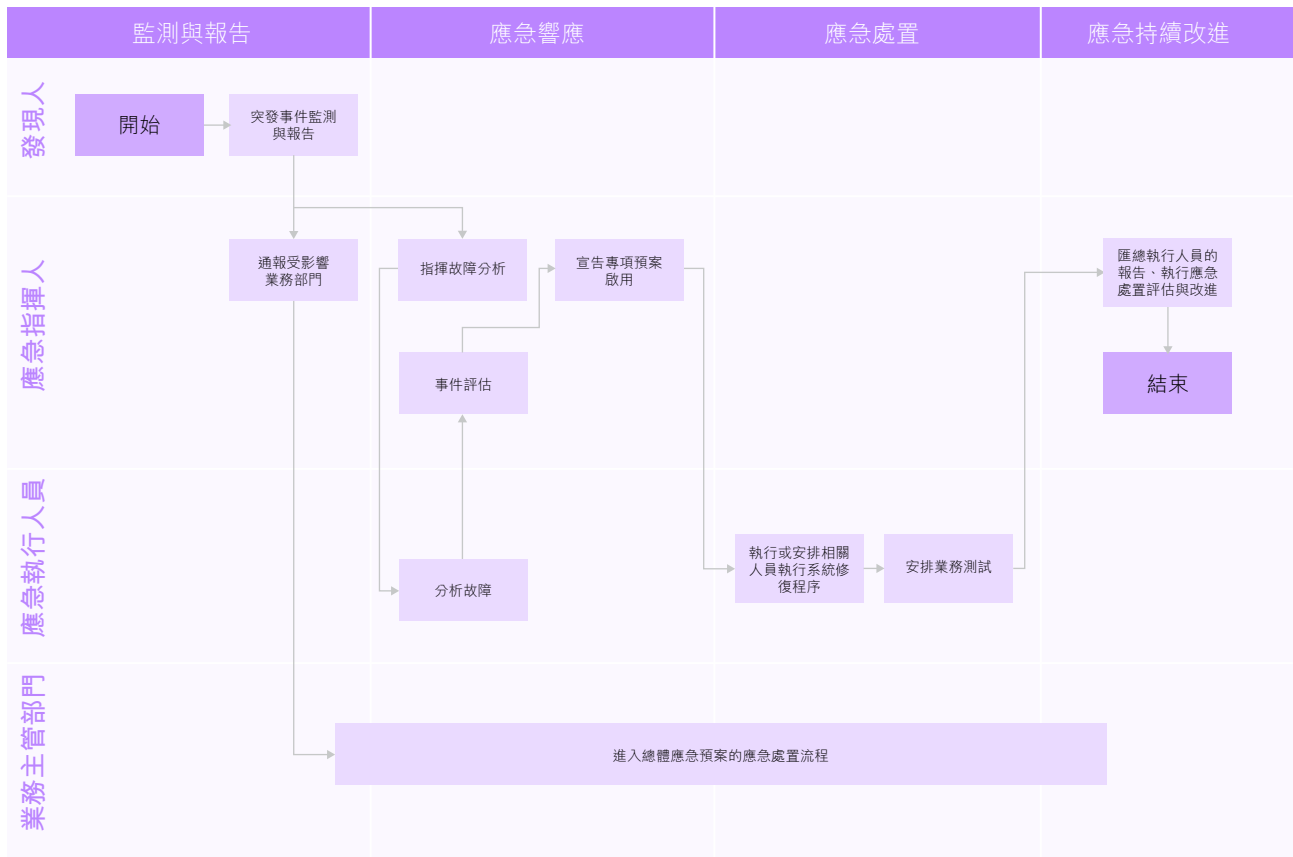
監測與報告

應急響應

應急處置

應急持續改進

發現人

開始

突發事件監測與報告

應急指揮人

通報受影響業務部門

指揮故障分析

宣告專項預案啟用

事件評估

匯總執行人員的報告、執行應急處置評估與改進

結束

應急執行人員

分析故障

執行或安排相關人員執行系統修復程序

安排業務測試

業務主管部門

進入總體應急預案的應急處置流程